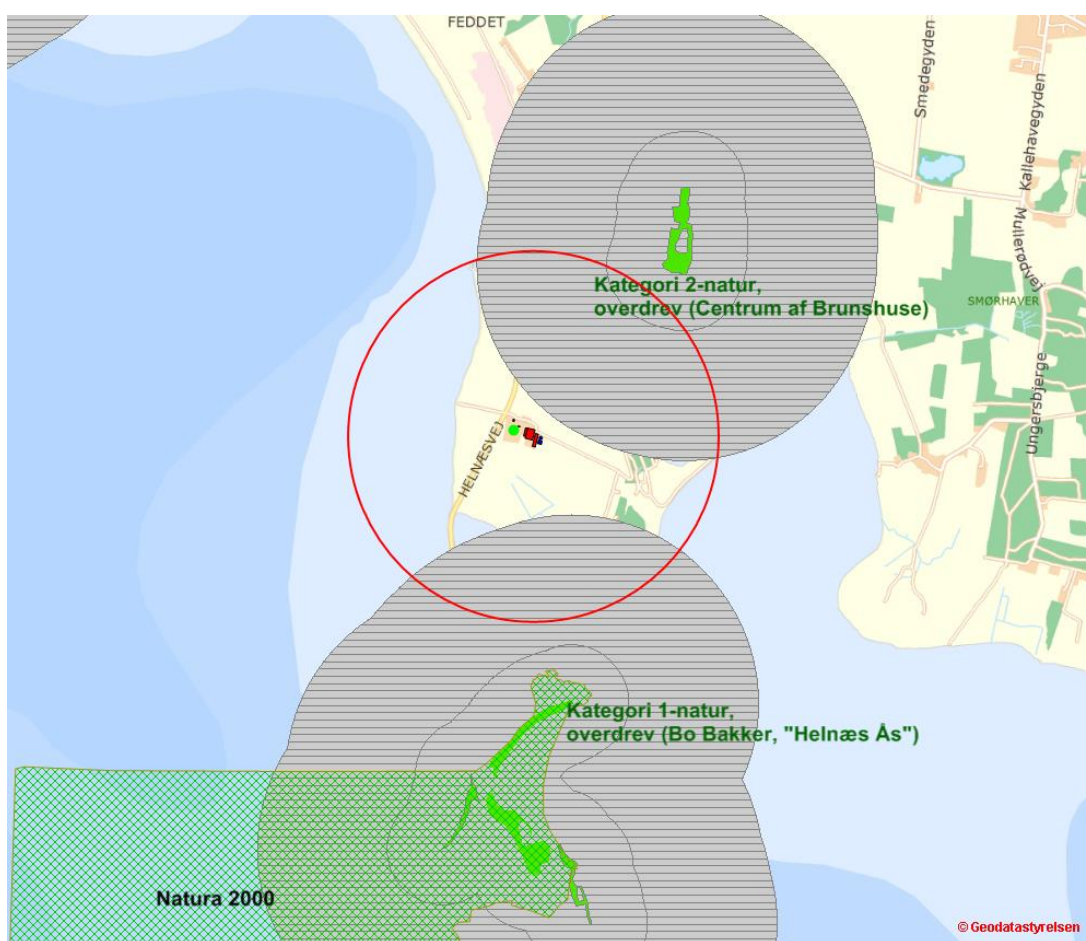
FEDDET

Smedegyden

Kallehavegyden

Mullerødvej

Kategori 2-natur, overdrev (Centrum af Brunshuse)

SMØRHAVER

Ungersbjerge

HELNÆSVEJ

Kategori 1-natur, overdrev (Bo Bakker, "Helnæs Ås")

Natura 2000

© Geodatastyrelsen